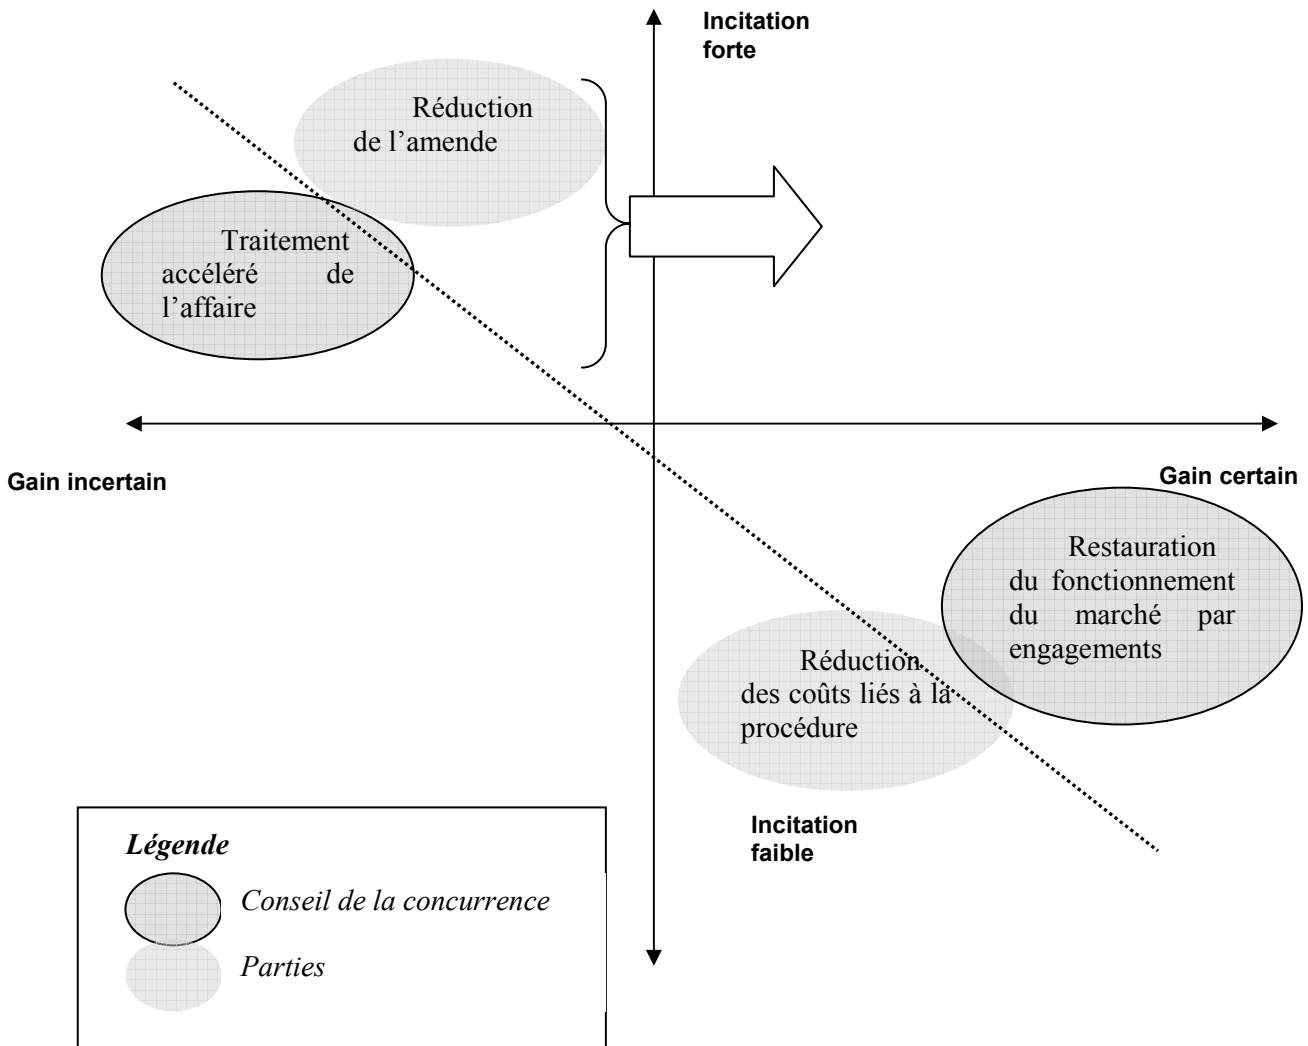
Incitation forte

Réduction de l'amende

Traitement accéléré de l'affaire

Gain incertain

Gain certain

Restauration du fonctionnement du marché par engagements

Réduction des coûts liés à la procédure

Incitation faible

Légende

Conseil de la concurrence

Parties